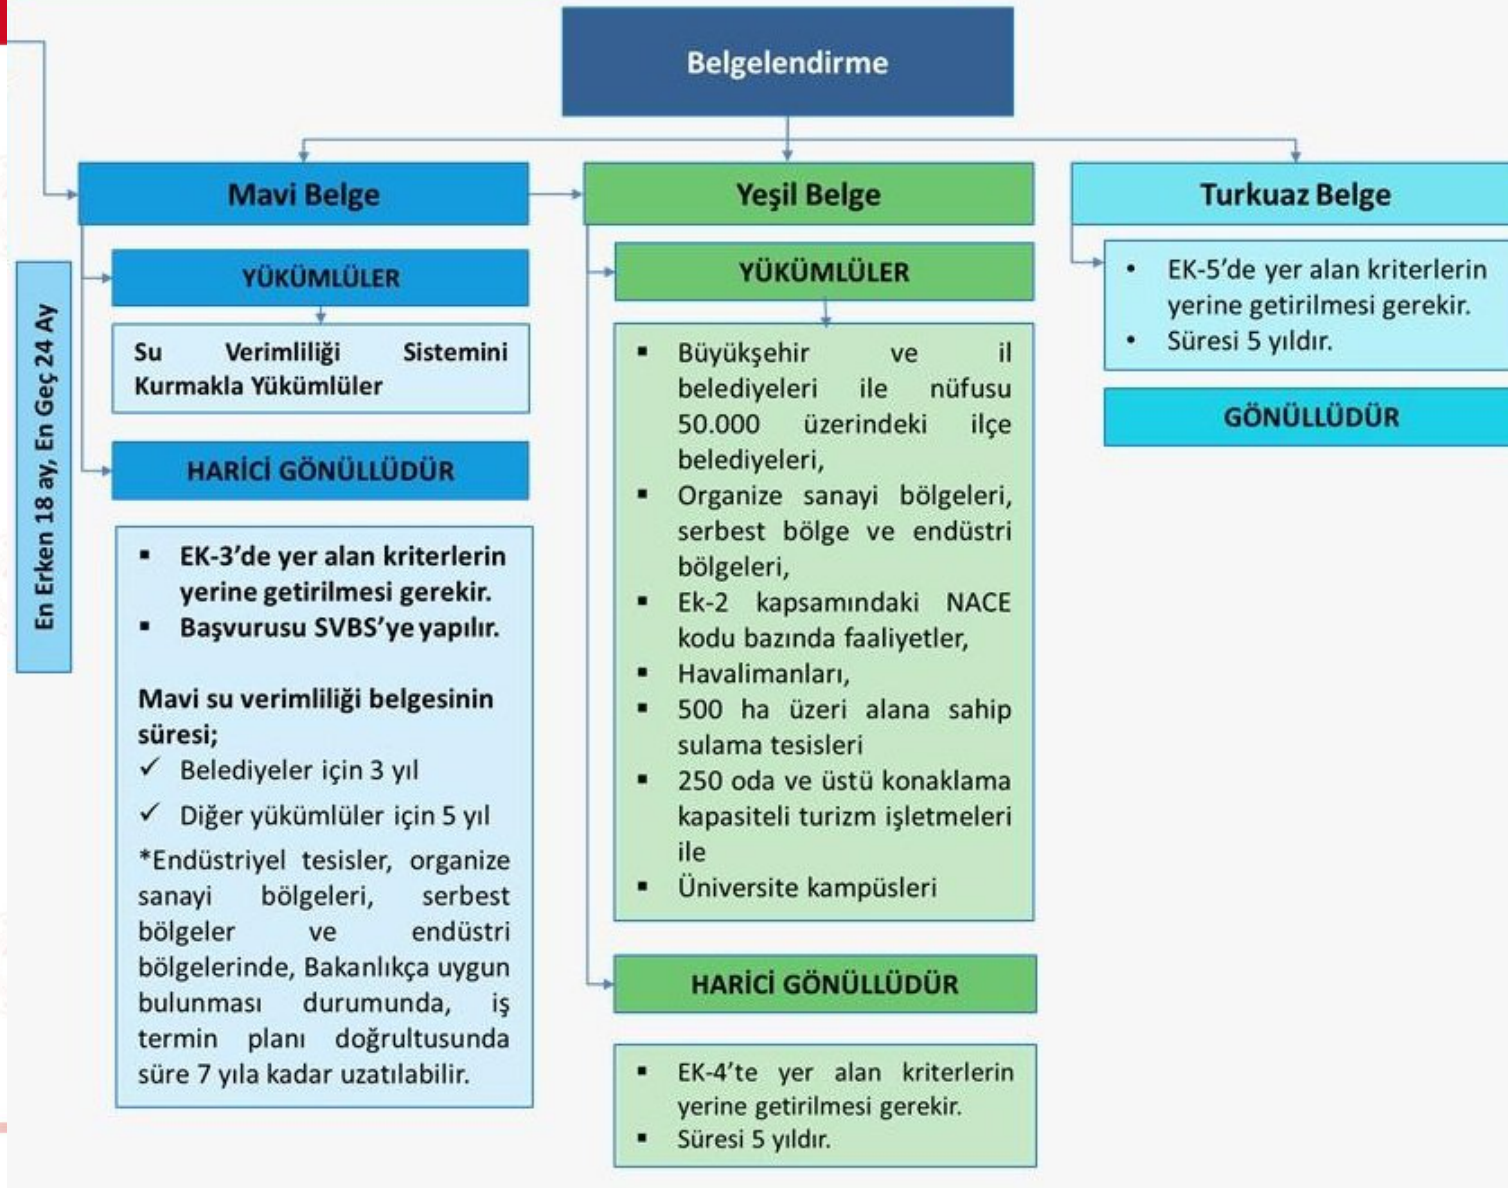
Belgelendirme

En Erken 18 ay, En Geç 24 Ay

Mavi Belge

YÜKÜMLÜLER

Su Verimliliği Sistemini Kurmakla Yükümlüler

HARİCİ GÖNÜLLÜDÜR

▪ EK-3'de yer alan kriterlerin yerine getirilmesi gerekir.
▪ Başvurusu SVBS'ye yapılır.

Mavi su verimliliği belgesinin süresi;
✓ Belediyeler için 3 yıl
✓ Diğer yükümlüler için 5 yıl

*Endüstriyel tesisler, organize sanayi bölgeleri, serbest bölgeler ve endüstri bölgelerinde, Bakanlıkça uygun bulunması durumunda, iş termin planı doğrultusunda süre 7 yıla kadar uzatılabilir.

Yeşil Belge

YÜKÜMLÜLER

▪ Büyükşehir ve il belediyeleri ile nüfusu 50.000 üzerindeki ilçe belediyeleri,
▪ Organize sanayi bölgeleri, serbest bölge ve endüstri bölgeleri,
▪ Ek-2 kapsamındaki NACE kodu bazında faaliyetler,
▪ Havalimanları,
▪ 500 ha üzeri alana sahip sulama tesisleri
▪ 250 oda ve üstü konaklama kapasiteli turizm işletmeleri ile
▪ Üniversite kampüsleri

HARİCİ GÖNÜLLÜDÜR

▪ EK-4'te yer alan kriterlerin yerine getirilmesi gerekir.
▪ Süresi 5 yıldır.

Turkuaz Belge

• EK-5'de yer alan kriterlerin yerine getirilmesi gerekir.
• Süresi 5 yıldır.

GÖNÜLLÜDÜR